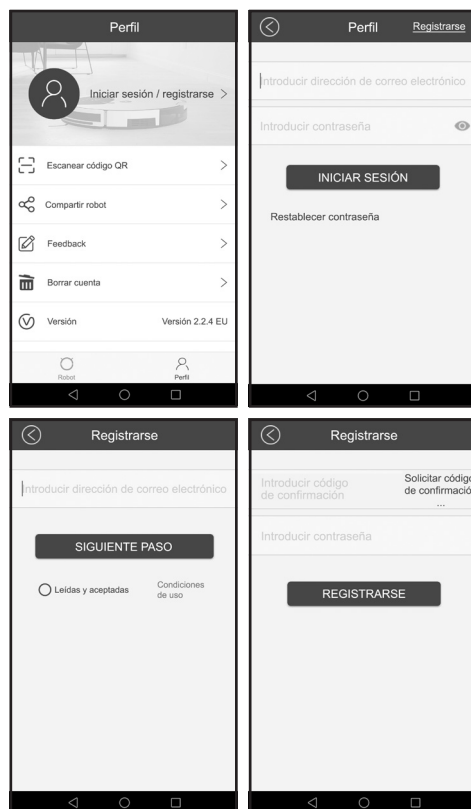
Perfil

Iniciar sesión / registrarse >

Escanear código QR >

Compartir robot >

Feedback >

Borrar cuenta >

Versión Versión 2.2.4 EU

Robot Perfil

Perfil Registrarse

Introducir dirección de correo electrónico

Introducir contraseña

INICIAR SESIÓN

Restablecer contraseña

Registrarse

Introducir dirección de correo electrónico

SIGUIENTE PASO

Leídas y aceptadas Condiciones de uso

Registrarse

Introducir código de confirmación

Solicitar código de confirmación ...

Introducir contraseña

REGISTRARSE